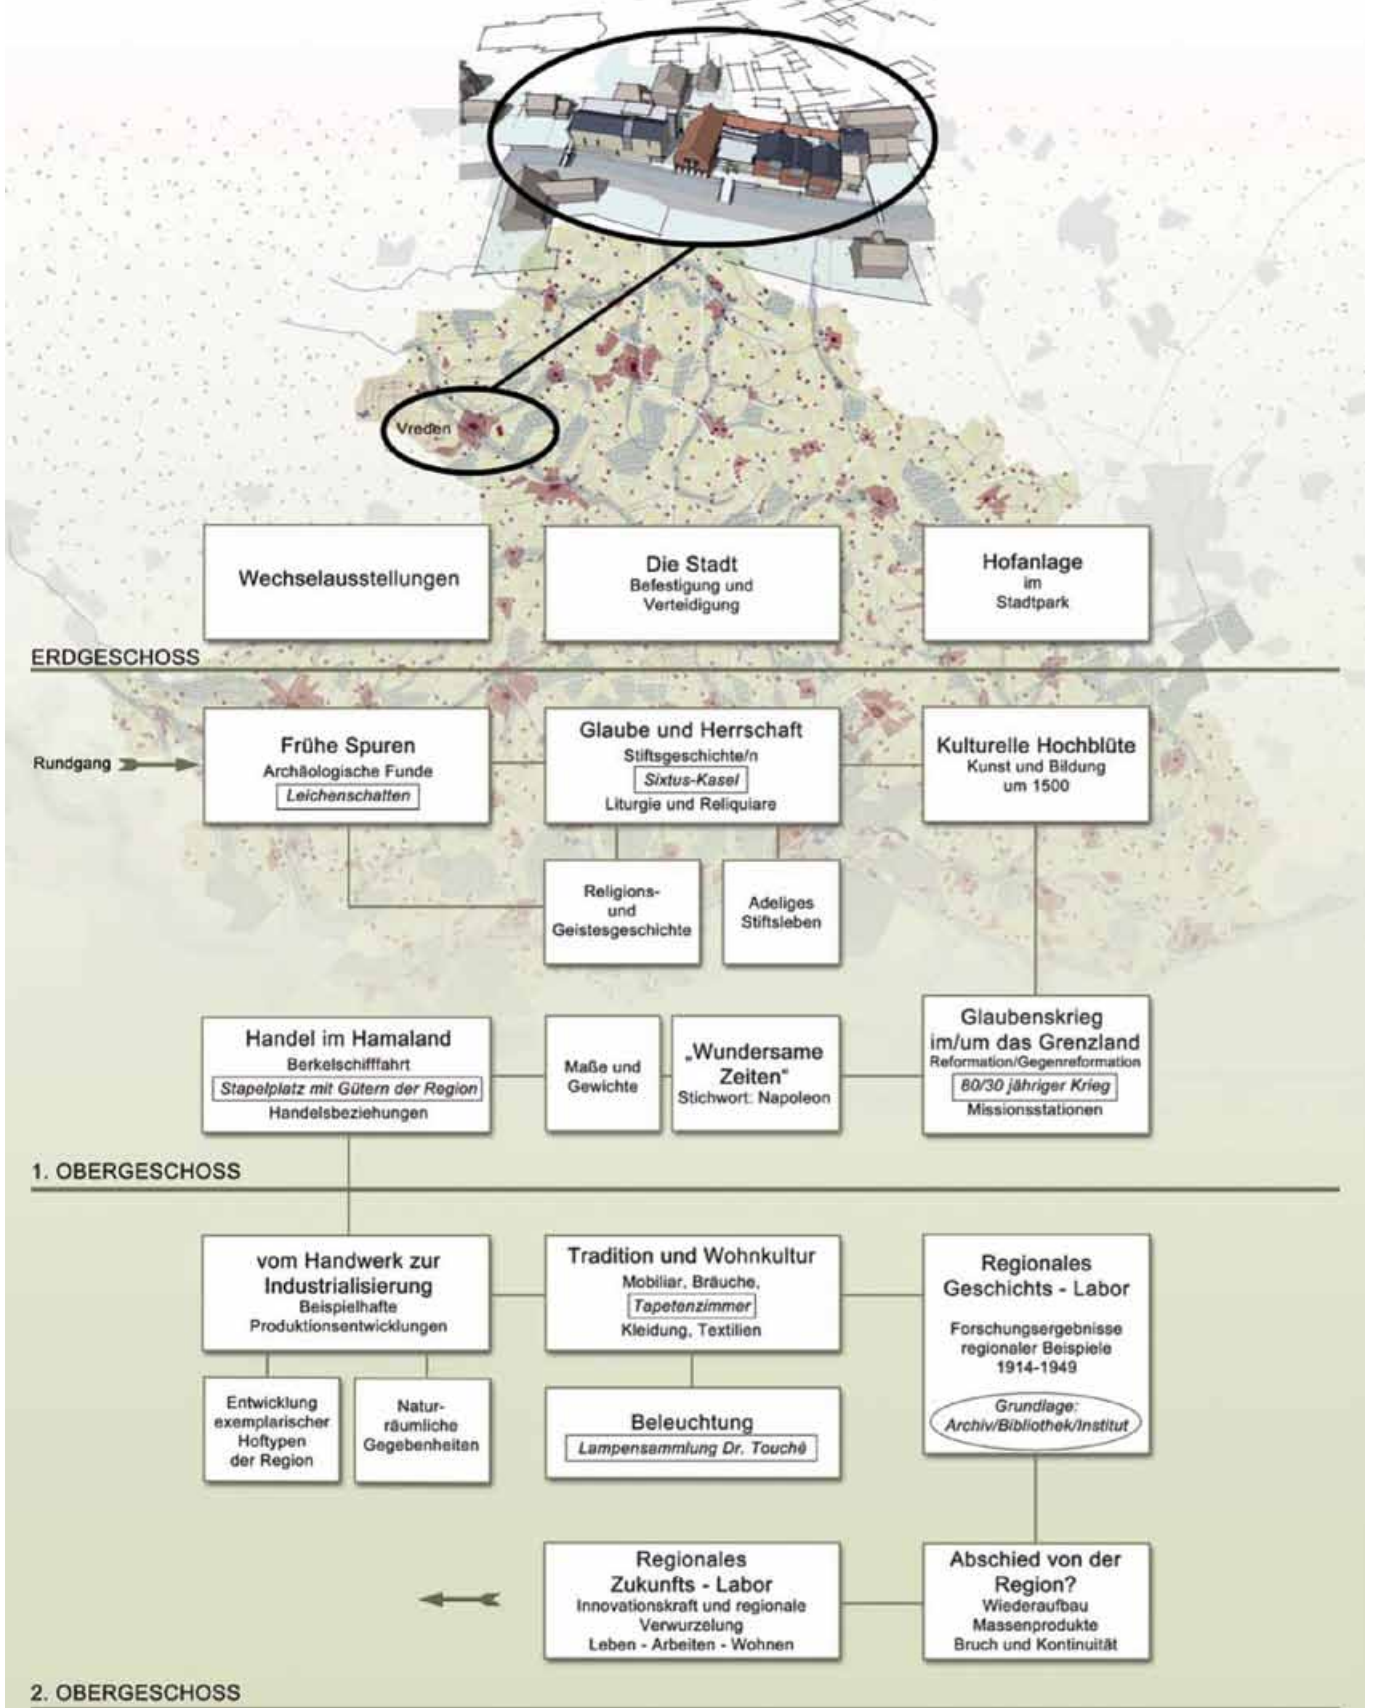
Vreden

Wechselausstellungen

Die Stadt
Befestigung und Verteidigung

Hofanlage
im
Stadtpark

ERDGESCHOSS

Rundgang

Frühe Spuren
Archäologische Funde
Leichenschatten

Glaube und Herrschaft
Stiftsgeschichte/n
Sixtus-Kasel
Liturgie und Reliquiare

Kulturelle Hochblüte
Kunst und Bildung
um 1500

Religions- und Geistesgeschichte

Adeliges Stiftsleben

Handel im Hamaland
Berkelschifffahrt
Stapelplatz mit Gütern der Region
Handelsbeziehungen

Maße und Gewichte

„Wundersame Zeiten"
Stichwort: Napoleon

Glaubenskrieg
im/um das Grenzland
Reformation/Gegenreformation
80/30 jähriger Krieg
Missionsstationen

1. OBERGESCHOSS

vom Handwerk zur Industrialisierung
Beispielhafte Produktionsentwicklungen

Tradition und Wohnkultur
Mobiliar, Bräuche,
Tapetenzimmer
Kleidung, Textilien

Regionales
Geschichts - Labor

Forschungsergebnisse regionaler Beispiele
1914-1949

Grundlage:
Archiv/Bibliothek/Institut

Entwicklung exemplarischer Hoftypen der Region

Naturräumliche Gegebenheiten

Beleuchtung
Lampensammlung Dr. Touché

Regionales
Zukunfts - Labor
Innovationskraft und regionale Verwurzelung
Leben - Arbeiten - Wohnen

Abschied von der Region?
Wiederaufbau
Massenprodukte
Bruch und Kontinuität

2. OBERGESCHOSS